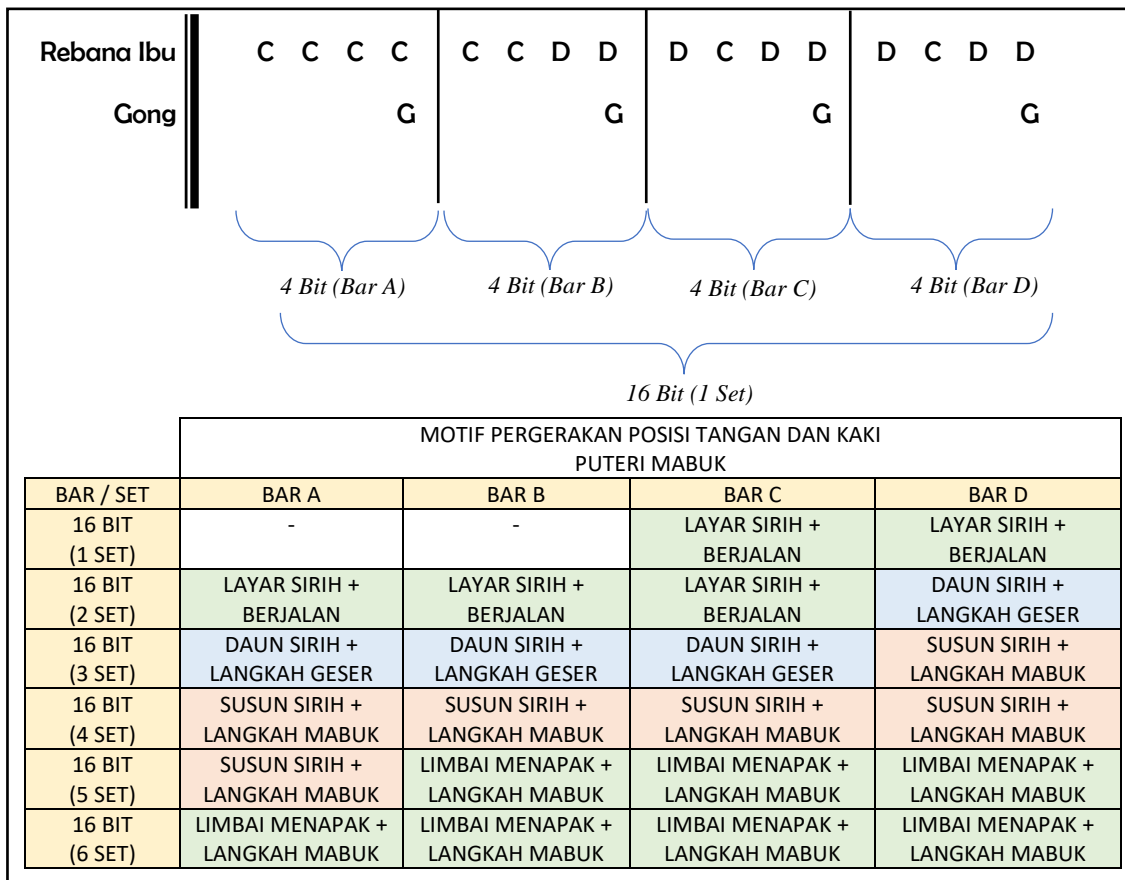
| Rebana Ibu | C C C C | C C D D | D C D D | D C D D |
|---|---|---|---|---|
| Gong | G | G | G | G |

4 Bit (Bar A) 4 Bit (Bar B) 4 Bit (Bar C) 4 Bit (Bar D)

16 Bit (1 Set)

| | MOTIF PERGERAKAN POSISI TANGAN DAN KAKI PUTERI MABUK | | | |
|---|---|---|---|---|
| BAR / SET | BAR A | BAR B | BAR C | BAR D |
| 16 BIT (1 SET) | - | - | LAYAR SIRIH + BERJALAN | LAYAR SIRIH + BERJALAN |
| 16 BIT (2 SET) | LAYAR SIRIH + BERJALAN | LAYAR SIRIH + BERJALAN | LAYAR SIRIH + BERJALAN | DAUN SIRIH + LANGKAH GESER |
| 16 BIT (3 SET) | DAUN SIRIH + LANGKAH GESER | DAUN SIRIH + LANGKAH GESER | DAUN SIRIH + LANGKAH GESER | SUSUN SIRIH + LANGKAH MABUK |
| 16 BIT (4 SET) | SUSUN SIRIH + LANGKAH MABUK | SUSUN SIRIH + LANGKAH MABUK | SUSUN SIRIH + LANGKAH MABUK | SUSUN SIRIH + LANGKAH MABUK |
| 16 BIT (5 SET) | SUSUN SIRIH + LANGKAH MABUK | LIMBAI MENAPAK + LANGKAH MABUK | LIMBAI MENAPAK + LANGKAH MABUK | LIMBAI MENAPAK + LANGKAH MABUK |
| 16 BIT (6 SET) | LIMBAI MENAPAK + LANGKAH MABUK | LIMBAI MENAPAK + LANGKAH MABUK | LIMBAI MENAPAK + LANGKAH MABUK | LIMBAI MENAPAK + LANGKAH MABUK |